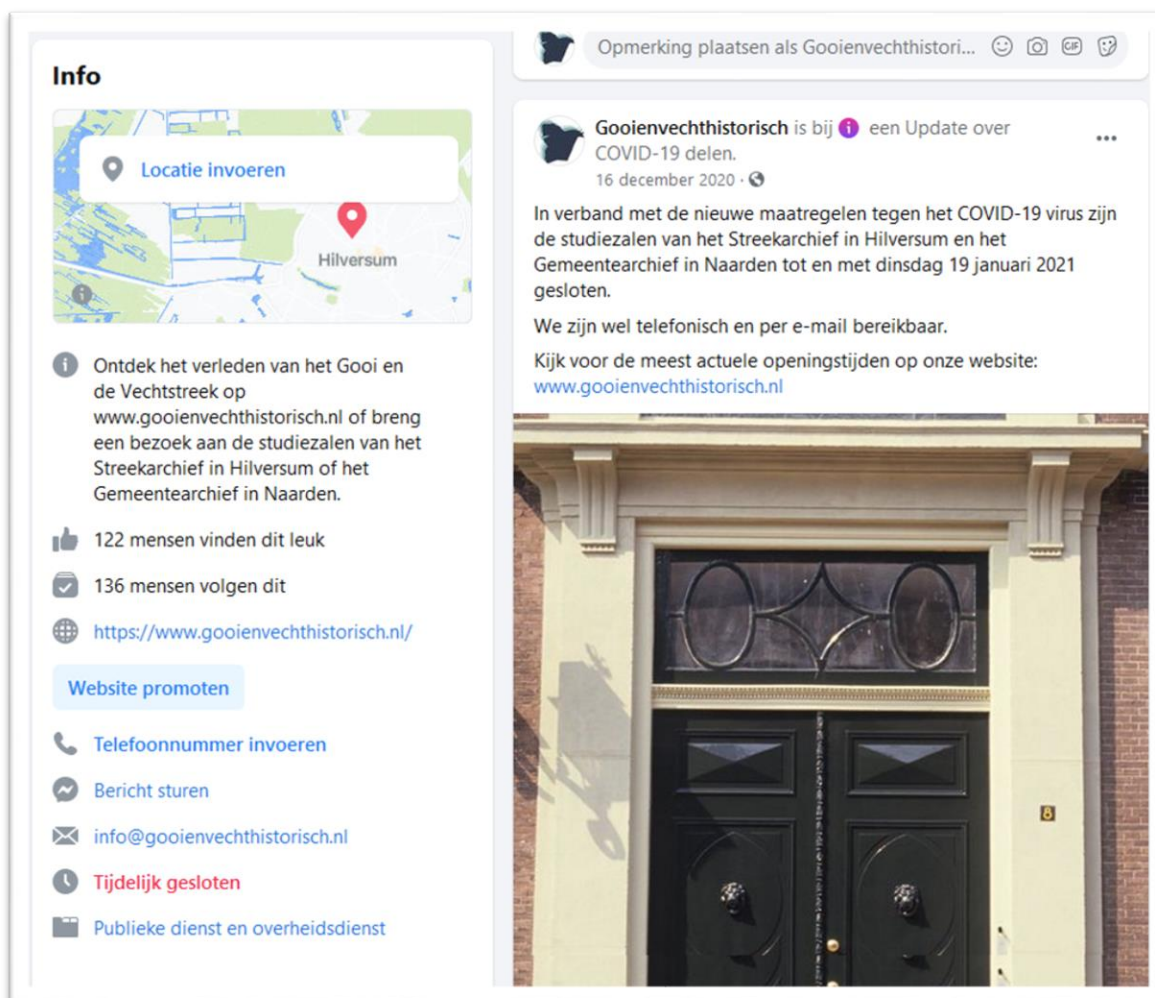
Info

Locatie invoeren

Hilversum

Ontdek het verleden van het Gooi en de Vechtstreek op www.gooienvechthistorisch.nl of breng een bezoek aan de studiezalen van het Streekarchief in Hilversum of het Gemeentearchief in Naarden.

122 mensen vinden dit leuk

136 mensen volgen dit

https://www.gooienvechthistorisch.nl/

Website promoten

Telefoonnummer invoeren

Bericht sturen

info@gooienvechthistorisch.nl

Tijdelijk gesloten

Publieke dienst en overheidsdienst

Opmerking plaatsen als Gooienvechthistori...

Gooienvechthistorisch is bij een Update over COVID-19 delen.
16 december 2020 ·

In verband met de nieuwe maatregelen tegen het COVID-19 virus zijn de studiezalen van het Streekarchief in Hilversum en het Gemeentearchief in Naarden tot en met dinsdag 19 januari 2021 gesloten.

We zijn wel telefonisch en per e-mail bereikbaar.

Kijk voor de meest actuele openingstijden op onze website: www.gooienvechthistorisch.nl

8